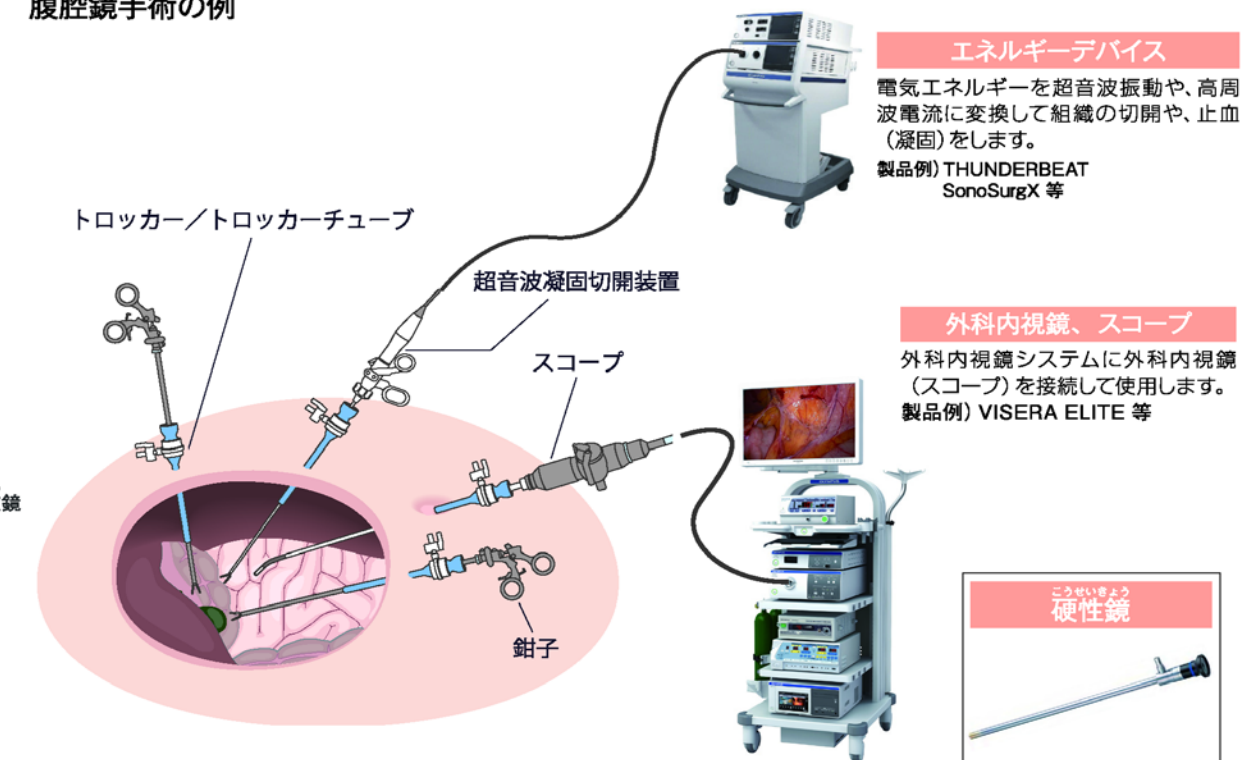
腹腔鏡手術の例

エネルギーデバイス

電気エネルギーを超音波振動や、高周波電流に変換して組織の切開や、止血(凝固)をします。

製品例) THUNDERBEAT
SonoSurgX 等

トロッカー／トロッカーチューブ

超音波凝固切開装置

外科内視鏡、スコープ

外科内視鏡システムに外科内視鏡(スコープ)を接続して使用します。

製品例) VISERA ELITE 等

スコープ

鏡

鉗子

こうせいきょう
硬性鏡